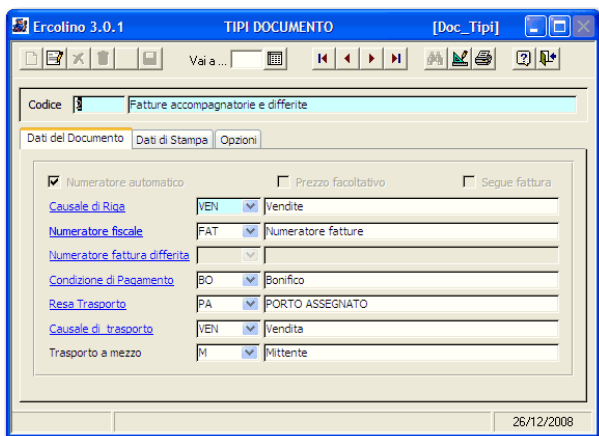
Ercolino 3.0.1 TIPI DOCUMENTO [Doc_Tipi]

Vai a ...

Codice 3 Fatture accompagnatorie e differite

Dati del Documento | Dati di Stampa | Opzioni

Numeratore automatico Prezzo facoltativo Segue fattura

| | | |
|---|---|---|
| Causale di Riga | VEN | Vendite |
| Numeratore fiscale | FAT | Numeratore fatture |
| Numeratore fattura differita | | |
| Condizione di Pagamento | BO | Bonifico |
| Resa Trasporto | PA | PORTO ASSEGNATO |
| Causale di trasporto | VEN | Vendita |
| Trasporto a mezzo | M | Mittente |

26/12/2008